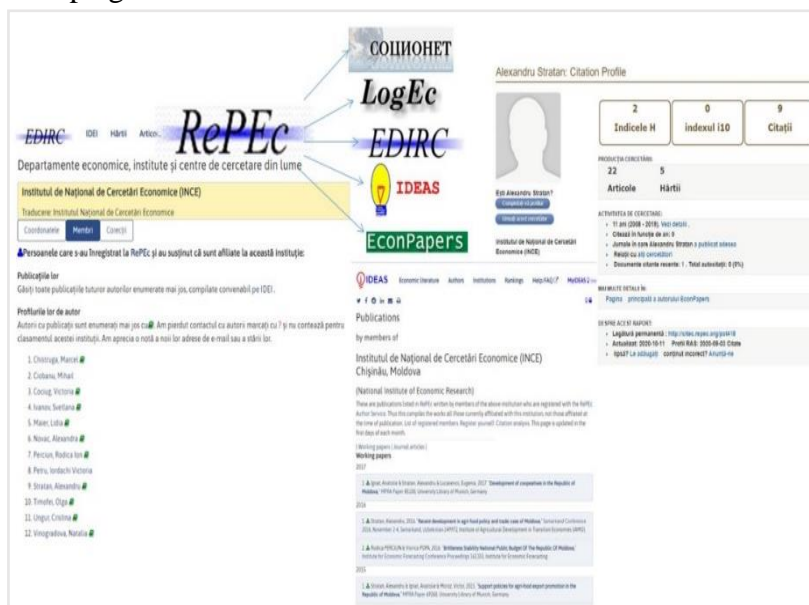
СОЦИОНЕТ

LogEc

EDIRC

IDEAS

EconPapers

RePEc

EDIRC IDEI Hărți Articol

Departamente economice, institute și centre de cercetare din lume

Institutul de Național de Cercetări Economice (INCE)

Traducere: Institutul Național de Cercetări Economice

Coordonatele Membri Corecții

Persoanele care s-au înregistrat la RePEc și au susținut că sunt afiliate la această instituție:

Publicațiile lor

Găsiți toate publicațiile tuturor autorilor enumerate mai jos, compilate convenabil pe IDEI.

Profilurile lor de autor

Autorii cu publicații sunt enumerați mai jos cu. Am pierdut contactul cu autorii marcați cu ? și nu contează pentru clasamentul acestei instituții. Am aprecia o notă a noii lor adrese de e-mail sau a stării lor.

1. Chistruga, Marcel
2. Ciobanu, Mihail
3. Cociug, Victoria
4. Ivanov, Svetlana
5. Maier, Lidia
6. Novac, Alexandra
7. Perciun, Rodica Ion
8. Petru, Iordachi Victoria
9. Stratan, Alexandru
10. Timofei, Olga
11. Ungur, Cristina
12. Vinogradova, Natalia

Alexandru Stratan: Citation Profile

Ești Alexandru Stratan?

Institutul de Național de Cercetări Economice (INCE)

| 2 | 0 | 9 |
|---|---|---|
| Indicele H | indexul i10 | Citații |

PRODUCȚIA CERCETĂRII:
22 Articole
5 Hărtii

ACTIVITATEA DE CERCETARE:
11 ani (2008 - 2019). Vezi detalii.
Citează în funcție de an: 0
Jurnale în care Alexandru Stratan a publicat adesea
Relații cu alți cercetători
Documente citate recente: 1 . Total autocitații: 0 (0%)

MAI MULTE DETALII ÎN:
Pagina principală a autorului EconPapers

DESPRE ACEST RAPORT:
Legătură permanentă : http://citec.repec.org/pst418
Actualizat: 2020-10-11 Profil RAS: 2020-08-03 Citate
lipsă? Le adăugați conținut incorect? Anunță-ne

IDEAS Economic literature Authors Institutions Rankings Help/FAQ MyIDEAS

Publications

by members of

Institutul de Național de Cercetări Economice (INCE)
Chișinău, Moldova

(National Institute of Economic Research)

These are publications listed in RePEc written by members of the above institution who are registered with the RePEc Author Service. Thus this compiles the works all those currently affiliated with this institution, not those affiliated at the time of publication. List of registered members. Register yourself. Citation analysis. This page is updated in the first days of each month.

| Working papers | Journal articles |
Working papers

2017

1. Ignat, Anatolie & Stratan, Alexandru & Lucasenco, Eugenia, 2017. "Development of cooperatives in the Republic of Moldova," MPRA Paper 80200, University Library of Munich, Germany.

2016

1. Stratan, Alexandru, 2016. "Recent development in agri-food policy and trade case of Moldova," Samarkand Conference 2016, November 2-4, Samarkand, Uzbekistan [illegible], Institute of Agricultural Development in Transition Economies (IAMO).

2. Rodica PERCIUN & Viorica POPA, 2016. "Brittleness Stability National Public Budget Of The Republic Of Moldova," Institute for Economic Forecasting Conference Proceedings 161101, Institute for Economic Forecasting.

2015

1. Stratan, Alexandru & Ignat, Anatolie & Moroz, Victor, 2015. "Support policies for agri-food export promotion in the Republic of Moldova," MPRA Paper 65360, University Library of Munich, Germany.